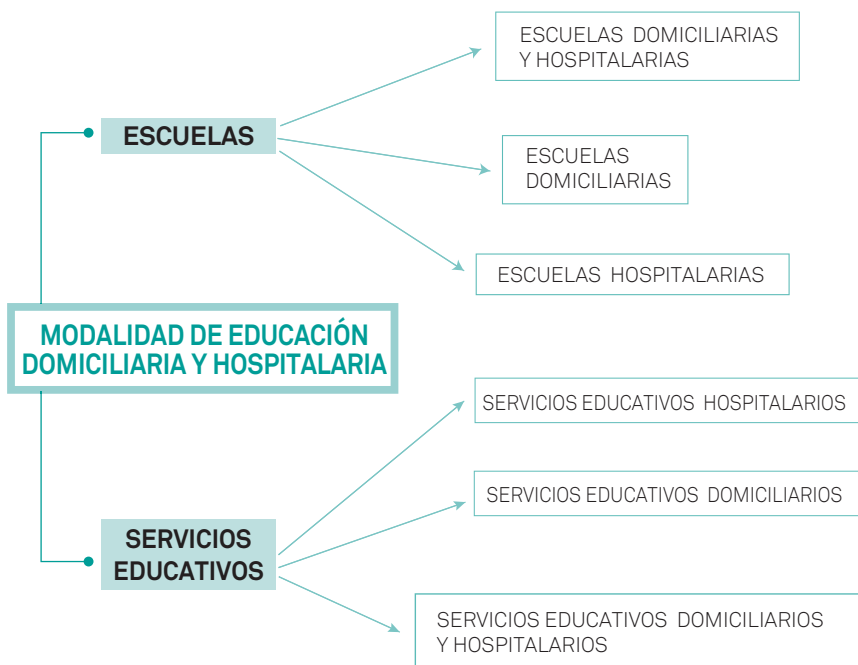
ESCUELAS

ESCUELAS DOMICILIARIAS Y HOSPITALARIAS

ESCUELAS DOMICILIARIAS

ESCUELAS HOSPITALARIAS

MODALIDAD DE EDUCACIÓN DOMICILIARIA Y HOSPITALARIA

SERVICIOS EDUCATIVOS

SERVICIOS EDUCATIVOS HOSPITALARIOS

SERVICIOS EDUCATIVOS DOMICILIARIOS

SERVICIOS EDUCATIVOS DOMICILIARIOS Y HOSPITALARIOS